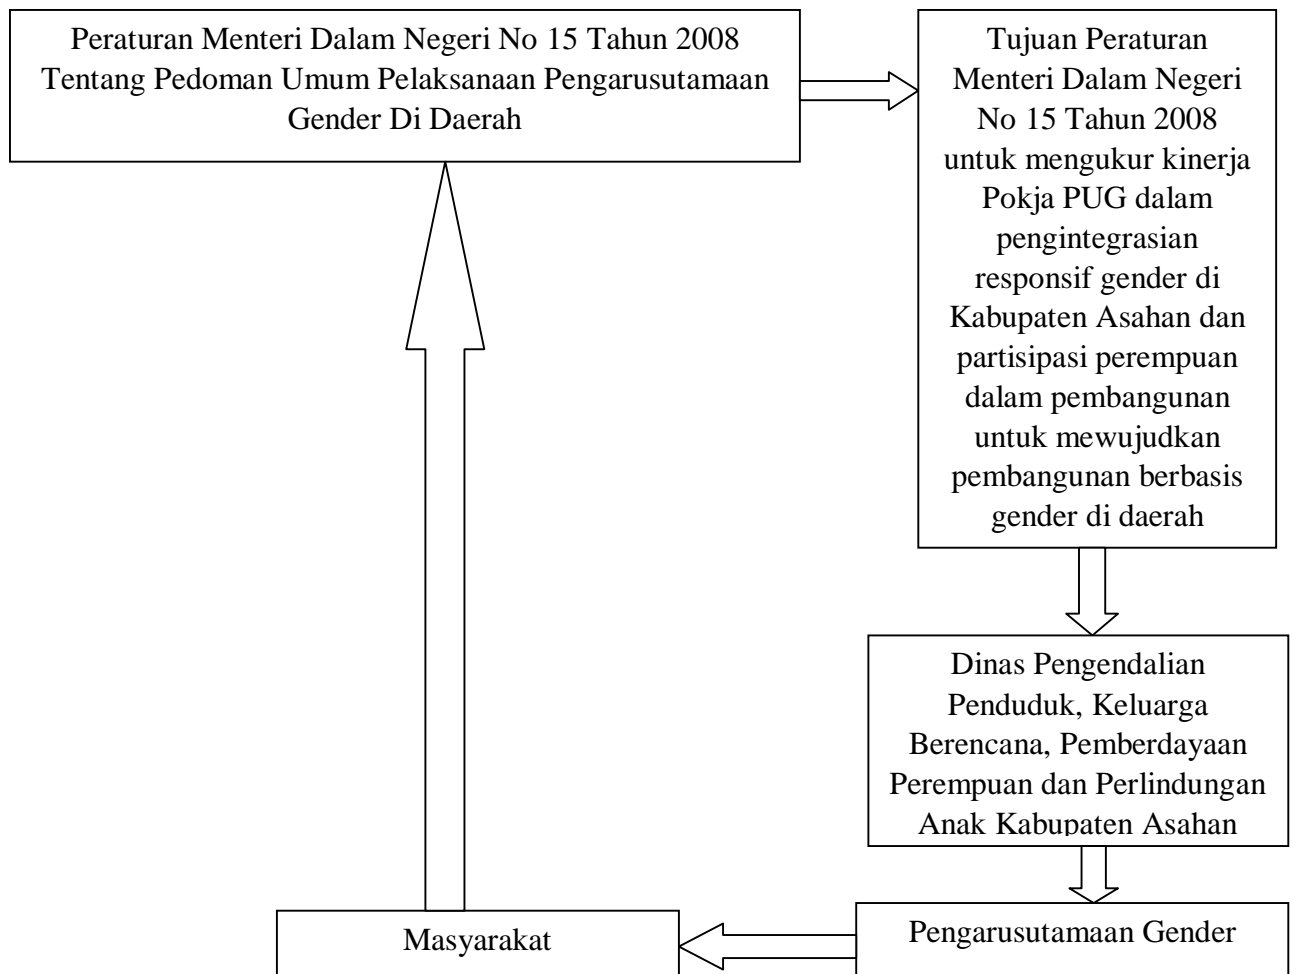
Peraturan Menteri Dalam Negeri No 15 Tahun 2008 Tentang Pedoman Umum Pelaksanaan Pengarusutamaan Gender Di Daerah

Tujuan Peraturan Menteri Dalam Negeri No 15 Tahun 2008 untuk mengukur kinerja Pokja PUG dalam pengintegrasian responsif gender di Kabupaten Asahan dan partisipasi perempuan dalam pembangunan untuk mewujudkan pembangunan berbasis gender di daerah

Dinas Pengendalian Penduduk, Keluarga Berencana, Pemberdayaan Perempuan dan Perlindungan Anak Kabupaten Asahan

Pengarusutamaan Gender

Masyarakat